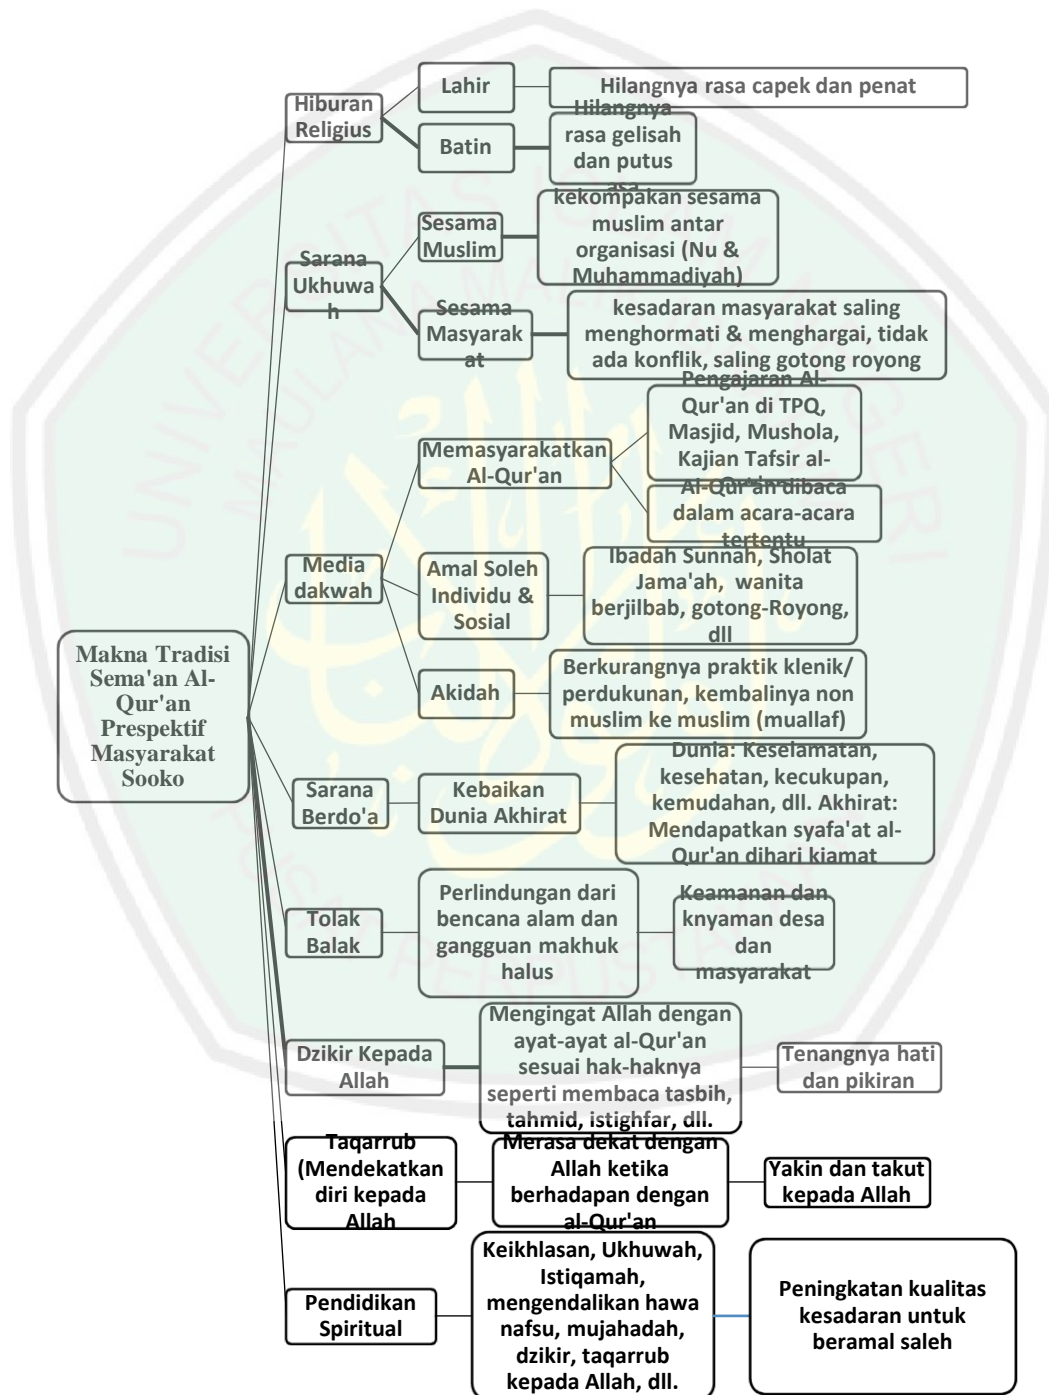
Makna Tradisi Sema'an Al-Qur'an Prespektif Masyarakat Sooko

Hiburan Religius

Lahir

Hilangnya rasa capek dan penat

Batin

Hilangnya rasa gelisah dan putus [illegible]

Sarana Ukhuwah

Sesama Muslim

kekompakan sesama muslim antar organisasi (Nu & Muhammadiyah)

Sesama Masyarakat

kesadaran masyarakat saling menghormati & menghargai, tidak ada konflik, saling gotong royong

Media dakwah

Memasyarakatkan Al-Qur'an

Pengajaran Al-Qur'an di TPQ, Masjid, Mushola, Kajian Tafsir al-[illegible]

Al-Qur'an dibaca dalam acara-acara tertentu

Amal Soleh Individu & Sosial

Ibadah Sunnah, Sholat Jama'ah, wanita berjilbab, gotong-Royong, dll

Akidah

Berkurangnya praktik klenik/ perdukunan, kembalinya non muslim ke muslim (muallaf)

Sarana Berdo'a

Kebaikan Dunia Akhirat

Dunia: Keselamatan, kesehatan, kecukupan, kemudahan, dll. Akhirat: Mendapatkan syafa'at al-Qur'an dihari kiamat

Tolak Balak

Perlindungan dari bencana alam dan gangguan makhuk halus

Keamanan dan knyaman desa dan masyarakat

Dzikir Kepada Allah

Mengingat Allah dengan ayat-ayat al-Qur'an sesuai hak-haknya seperti membaca tasbih, tahmid, istighfar, dll.

Tenangnya hati dan pikiran

Taqarrub (Mendekatkan diri kepada Allah

Merasa dekat dengan Allah ketika berhadapan dengan al-Qur'an

Yakin dan takut kepada Allah

Pendidikan Spiritual

Keikhlasan, Ukhuwah, Istiqamah, mengendalikan hawa nafsu, mujahadah, dzikir, taqarrub kepada Allah, dll.

Peningkatan kualitas kesadaran untuk beramal saleh